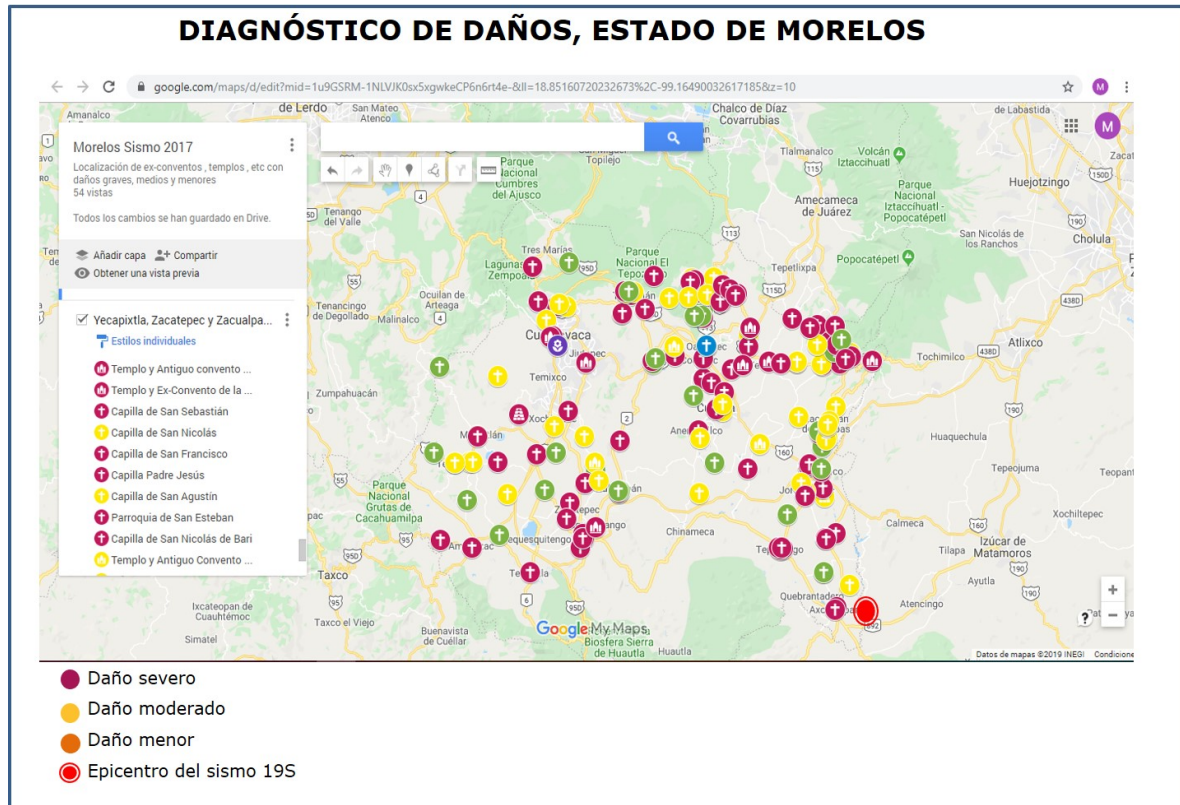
DIAGNÓSTICO DE DAÑOS, ESTADO DE MORELOS

google.com/maps/d/edit?mid=1u9GSRM-1NLVJK0sx5xgwkeCP6n6rt4e-&ll=18.85160720232673%2C-99.16490032617185&z=10

Morelos Sismo 2017
Localización de ex-conventos , templos , etc con daños graves, medios y menores
54 vistas

Todos los cambios se han guardado en Drive.

Añadir capa
Compartir
Obtener una vista previa

Yecapixtla, Zacatepec y Zacualpa...
Estilos individuales
Templo y Antiguo convento ...
Templo y Ex-Convento de la ...
Capilla de San Sebastián
Capilla de San Nicolás
Capilla de San Francisco
Capilla Padre Jesús
Capilla de San Agustín
Parroquia de San Esteban
Capilla de San Nicolás de Bari
Templo y Antiguo Convento ...

Amanalco
de Lerdo
San Mateo Atenco
Chalco de Díaz Covarrubias
de Lebrija
San Miguel Topilejo
Parque Nacional Cumbres del Ajusco
Tlalmanalco
Volcán Iztaccíhuatl
Amecameca de Juárez
Parque Nacional Iztaccíhuatl - Popocatépetl
Huejotzingo
San Nicolás de los Ranchos
Cholula
Popocatépetl
Tenango del Valle
Tres Marías
Lagunas de Zempoala
Parque Nacional El Tepozteco
Tepetlixpa
Ocuilan de Arteaga
Tenancingo de Degollado
Malinalco
Cuernavaca
Jiutepec
Temixco
Tochimilco
Atlixco
Zumpahuacán
Huaquechula
Tepeojuma
Teopan
Parque Nacional Grutas de Cacahuamilpa
Chinameca
Calmeca
Xochiltepec
Tilapa
Izúcar de Matamoros
Ayutla
Taxco
Quebrantadero
Atencingo
Ixcateopan de Cuauhtémoc
Taxco el Viejo
Buenavista de Cuéllar
Biosfera Sierra de Huautla
Huautla
Simatel
Google My Maps
Datos de mapas ©2019 INEGI
Condiciones

Daño severo
Daño moderado
Daño menor
Epicentro del sismo 19S